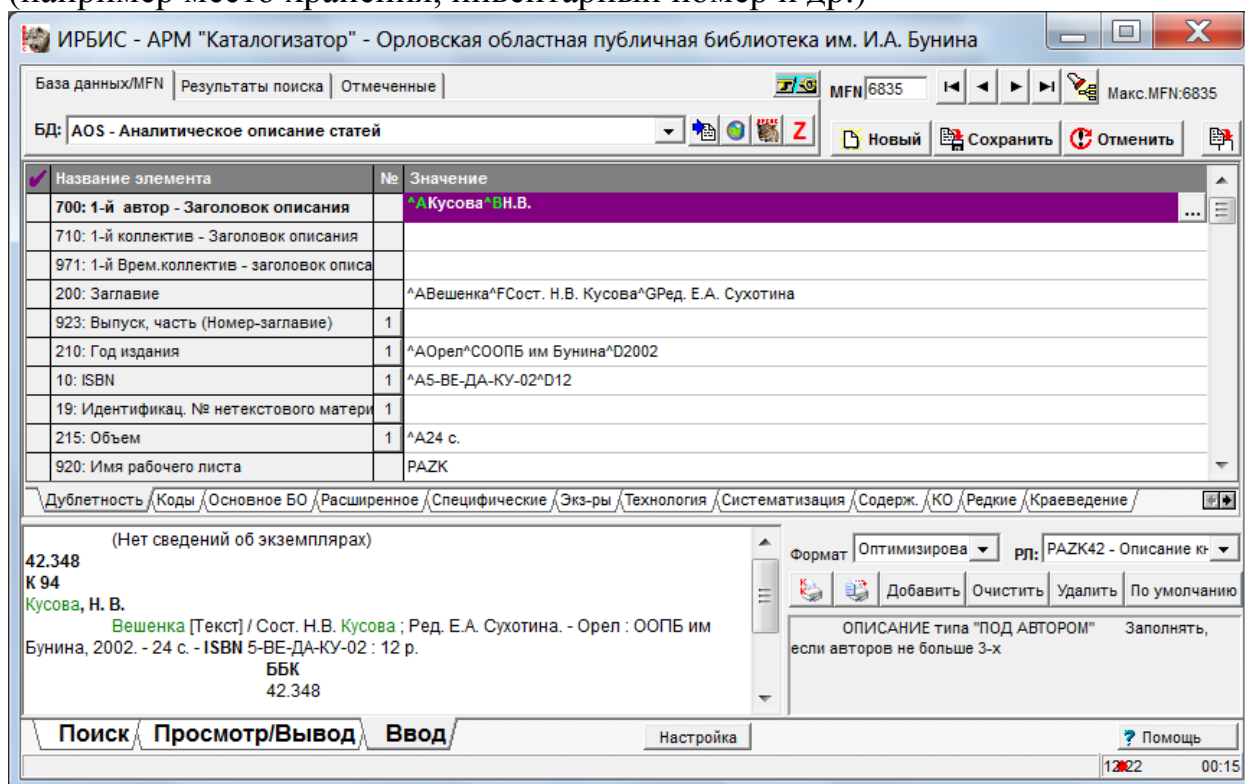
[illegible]

ИРБИС - АРМ "Каталогизатор" - Орловская областная публичная библиотека им. И.А. Бунина

База данных/MFN | Результаты поиска | Отмеченные

MFN 6835 Макс.MFN:6835

БД: AOS - Аналитическое описание статей

Новый | Сохранить | Отменить

| Название элемента | № | Значение |
|---|---|---|
| 700: 1-й автор - Заголовок описания | | ^AКусова^BН.В. |
| 710: 1-й коллектив - Заголовок описания | | |
| 971: 1-й Врем.коллектив - заголовок описа | | |
| 200: Заглавие | | ^AВешенка^FСост. Н.В. Кусова^GРед. Е.А. Сухотина |
| 923: Выпуск, часть (Номер-заглавие) | 1 | |
| 210: Год издания | 1 | ^AОрел^CООПБ им Бунина^D2002 |
| 10: ISBN | 1 | ^A5-ВЕ-ДА-КУ-02^D12 |
| 19: Идентификац. № нетекстового матери | 1 | |
| 215: Объем | 1 | ^A24 с. |
| 920: Имя рабочего листа | | PAZK |

Дублетность | Коды | Основное БО | Расширенное | Специфические | Экз-ры | Технология | Систематизация | Содерж. | КО | Редкие | Краеведение

(Нет сведений об экземплярах)
42.348
К 94
Кусова, Н. В.
Вешенка [Текст] / Сост. Н.В. Кусова ; Ред. Е.А. Сухотина. - Орел : ООПБ им Бунина, 2002. - 24 с. - ISBN 5-ВЕ-ДА-КУ-02 : 12 р.
ББК
42.348

Формат Оптимизирова | РЛ: PAZK42 - Описание кн

Добавить | Очистить | Удалить | По умолчанию

ОПИСАНИЕ типа "ПОД АВТОРОМ" Заполнять, если авторов не больше 3-х

Поиск | Просмотр/Вывод | Ввод | Настройка | ? Помощь

12:22 00:15